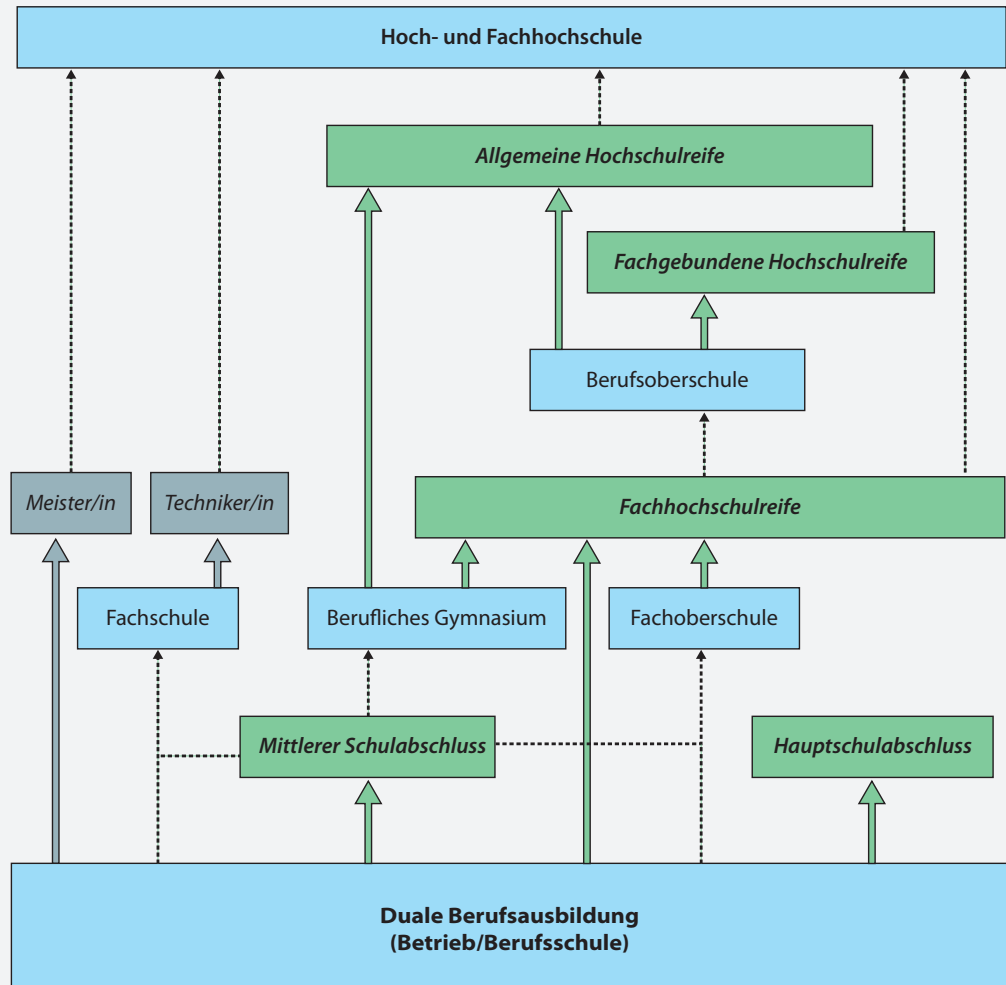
Hoch- und Fachhochschule

Allgemeine Hochschulreife

Fachgebundene Hochschulreife

Berufsoberschule

Meister/in

Techniker/in

Fachhochschulreife

Fachschule

Berufliches Gymnasium

Fachoberschule

Mittlerer Schulabschluss

Hauptschulabschluss

Duale Berufsausbildung
(Betrieb/Berufsschule)